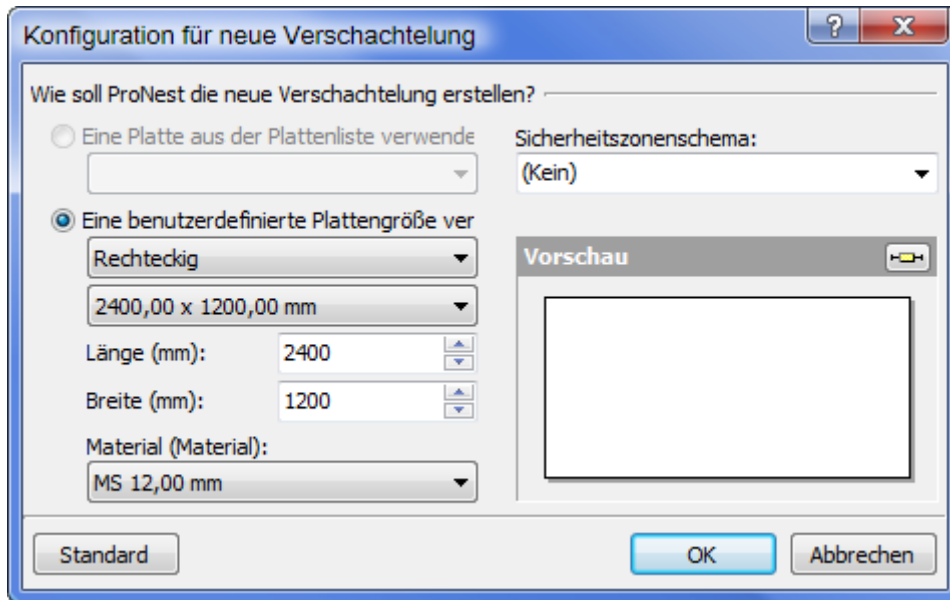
Konfiguration für neue Verschachtelung

?

X

Wie soll ProNest die neue Verschachtelung erstellen?

Eine Platte aus der Plattenliste verwende

Eine benutzerdefinierte Plattengröße ver

Rechteckig

2400,00 x 1200,00 mm

Länge (mm): 2400

Breite (mm): 1200

Material (Material):

MS 12,00 mm

Sicherheitszonenschema:

(Kein)

Vorschau

Standard

OK

Abbrechen